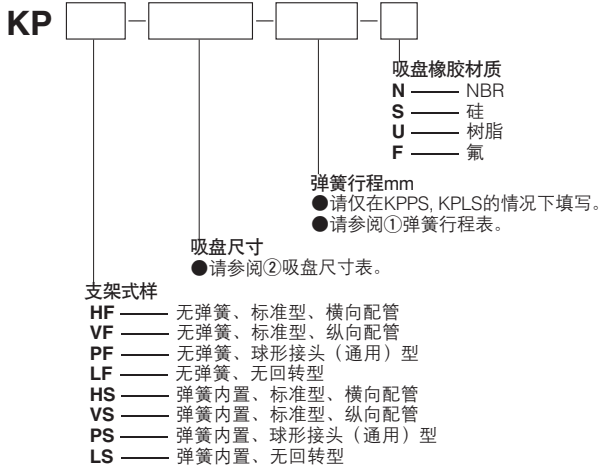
KP [ ] – [ ] – [ ] – [ ]

吸盘橡胶材质
N —— NBR
S —— 硅
U —— 树脂
F —— 氟

弹簧行程mm
●请仅在KPPS, KPLS的情况下填写。
●请参阅①弹簧行程表。

吸盘尺寸
●请参阅②吸盘尺寸表。

支架式样
HF —— 无弹簧、标准型、横向配管
VF —— 无弹簧、标准型、纵向配管
PF —— 无弹簧、球形接头（通用）型
LF —— 无弹簧、无回转型
HS —— 弹簧内置、标准型、横向配管
VS —— 弹簧内置、标准型、纵向配管
PS —— 弹簧内置、球形接头（通用）型
LS —— 弹簧内置、无回转型